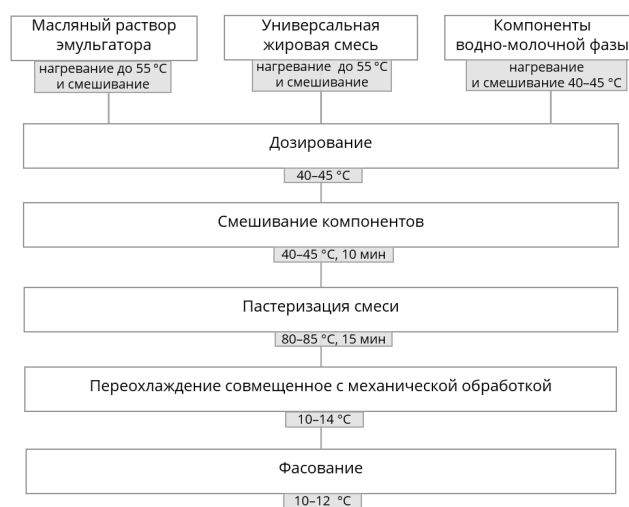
Масляный раствор эмульгатора

нагревание до 55 °C и смешивание

Универсальная жировая смесь

нагревание до 55 °C и смешивание

Компоненты водно-молочной фазы

нагревание и смешивание 40–45 °C

Дозирование

40–45 °C

Смешивание компонентов

40–45 °C, 10 мин

Пастеризация смеси

80–85 °C, 15 мин

Переохлаждение совмещенное с механической обработкой

10–14 °C

Фасование

10–12 °C